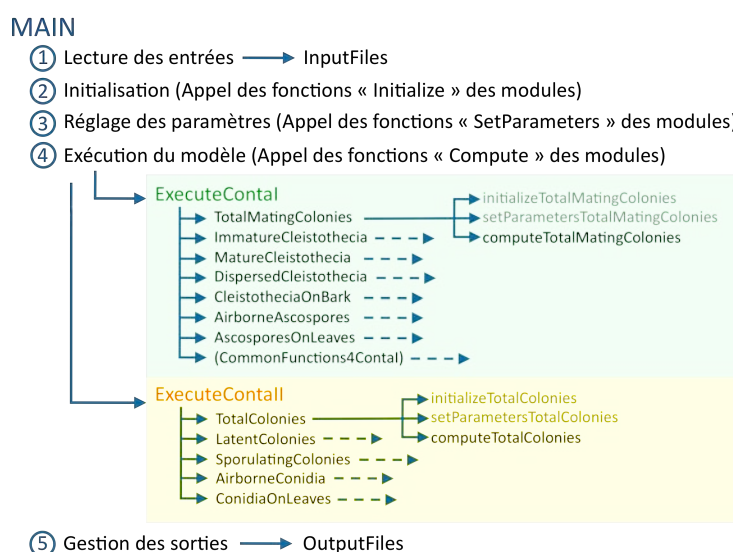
MAIN

1 Lecture des entrées → InputFiles

2 Initialisation (Appel des fonctions « Initialize » des modules)

3 Réglage des paramètres (Appel des fonctions « SetParameters » des modules)

4 Exécution du modèle (Appel des fonctions « Compute » des modules)

ExecuteContaI
TotalMatingColonies
initializeTotalMatingColonies
setParametersTotalMatingColonies
computeTotalMatingColonies
ImmatureCleistothecia
MatureCleistothecia
DispersedCleistothecia
CleistotheciaOnBark
AirborneAscospores
AscosporesOnLeaves
(CommonFunctions4ContaI)

ExecuteContaII
TotalColonies
initializeTotalColonies
setParametersTotalColonies
computeTotalColonies
LatentColonies
SporulatingColonies
AirborneConidia
ConidiaOnLeaves

5 Gestion des sorties → OutputFiles